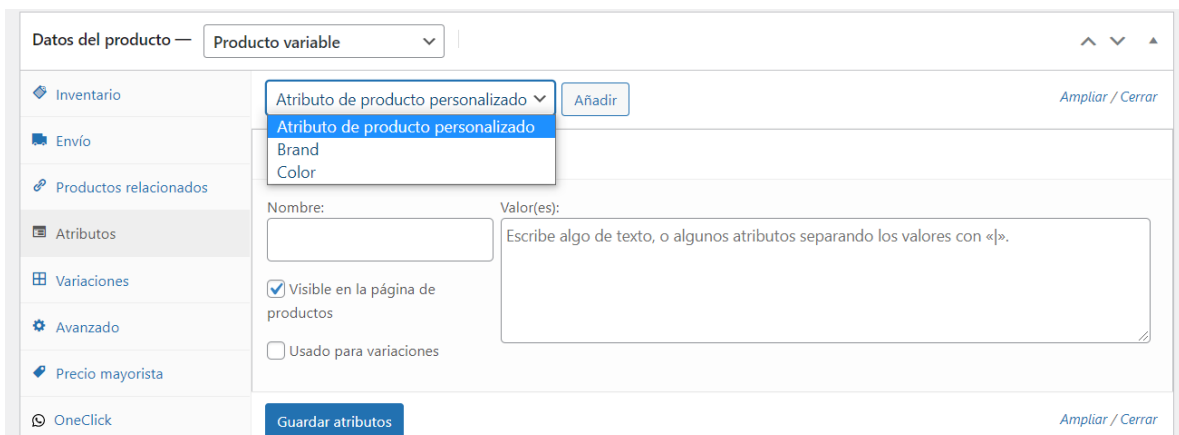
Datos del producto — Producto variable

Inventario

Envío

Productos relacionados

Atributos

Variaciones

Avanzado

Precio mayorista

OneClick

Atributo de producto personalizado

Añadir

Ampliar / Cerrar

Atributo de producto personalizado
Brand
Color

Nombre:

Valor(es):

Escribe algo de texto, o algunos atributos separando los valores con «|».

Visible en la página de productos

Usado para variaciones

Guardar atributos

Ampliar / Cerrar